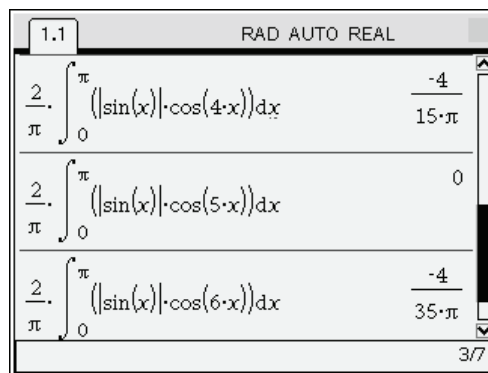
1.1 RAD AUTO REAL

$\frac{2}{\pi}\cdot\int_{0}^{\pi}(|\sin(x)|\cdot\cos(4\cdot x))dx$ $\frac{-4}{15\cdot\pi}$

$\frac{2}{\pi}\cdot\int_{0}^{\pi}(|\sin(x)|\cdot\cos(5\cdot x))dx$ $0$

$\frac{2}{\pi}\cdot\int_{0}^{\pi}(|\sin(x)|\cdot\cos(6\cdot x))dx$ $\frac{-4}{35\cdot\pi}$

3/7